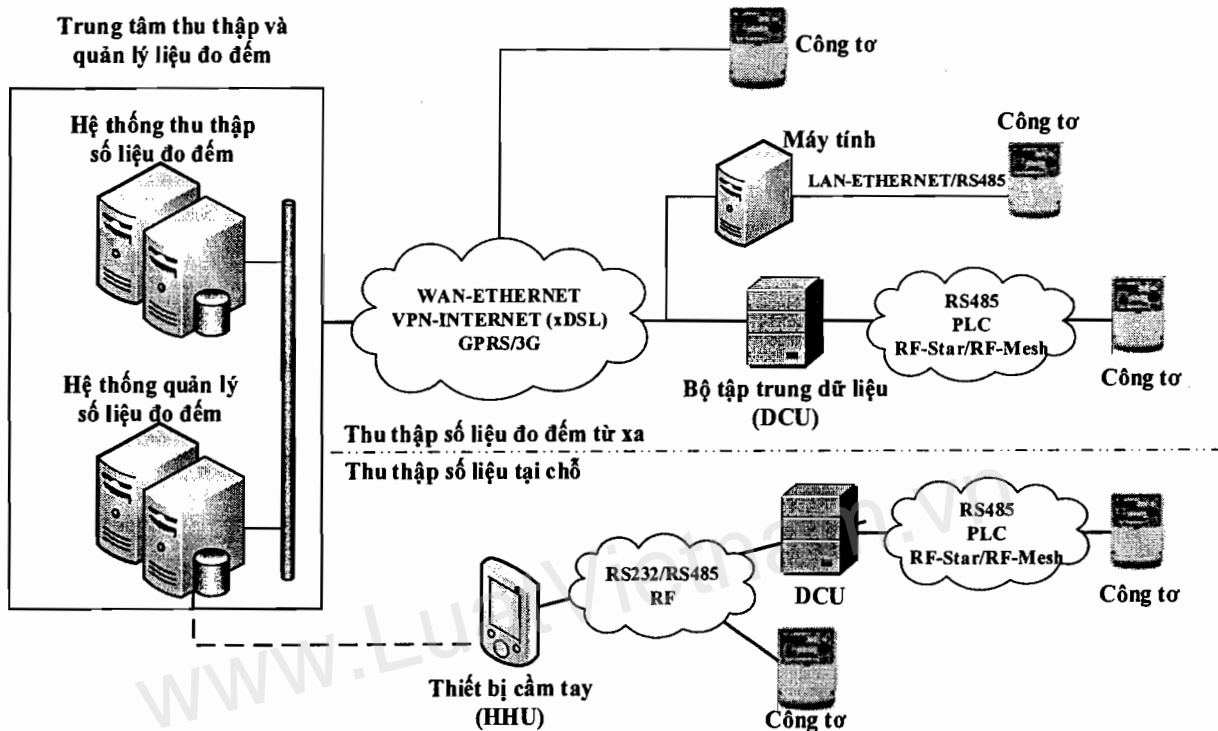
Trung tâm thu thập và quản lý liệu đo đếm

Hệ thống thu thập số liệu đo đếm

Hệ thống quản lý số liệu đo đếm

Công tơ

Máy tính

Công tơ

LAN-ETHERNET/RS485

WAN-ETHERNET
VPN-INTERNET (xDSL)
GPRS/3G

RS485
PLC
RF-Star/RF-Mesh

Công tơ

Bộ tập trung dữ liệu (DCU)

Thu thập số liệu đo đếm từ xa

Thu thập số liệu tại chỗ

RS485
PLC
RF-Star/RF-Mesh

RS232/RS485
RF

DCU

Công tơ

Thiết bị cầm tay (HHU)

Công tơ

www.LuanVietnam.vn